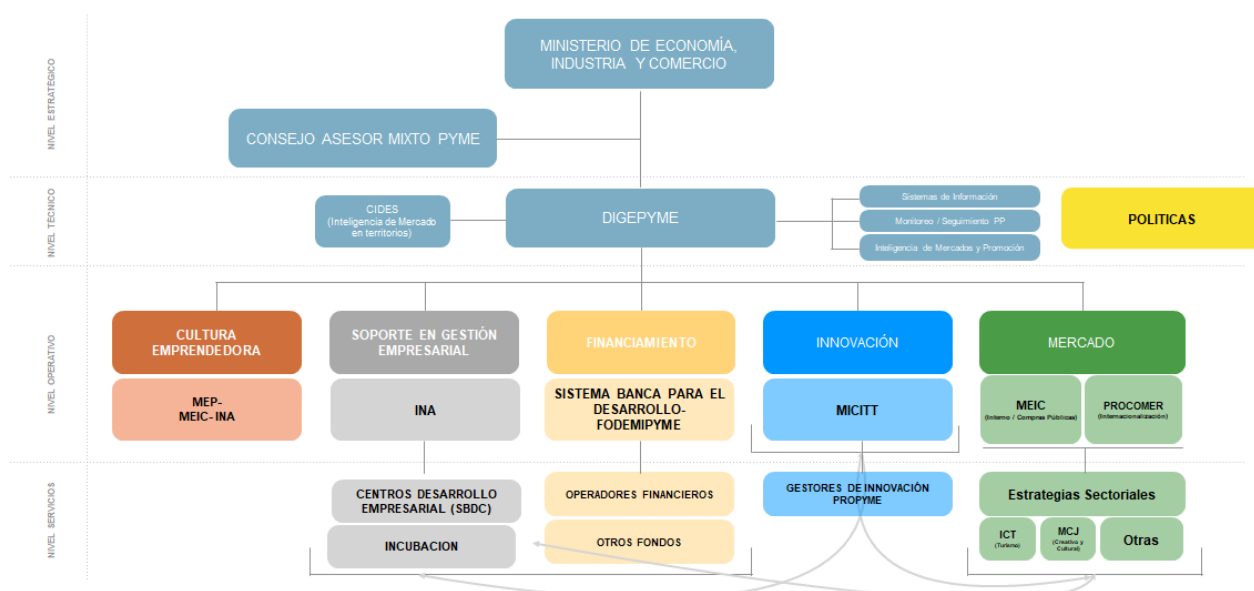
NIVEL ESTRATÉGICO

MINISTERIO DE ECONOMÍA, INDUSTRIA Y COMERCIO

CONSEJO ASESOR MIXTO PYME

NIVEL TÉCNICO

CIDES (Inteligencia de Mercado en territorios)

DIGEPYME

Sistemas de Información

Monitoreo / Seguimiento PP

Inteligencia de Mercados y Promoción

POLITICAS

NIVEL OPERATIVO

CULTURA EMPRENDEDORA

MEP-MEIC-INA

SOPORTE EN GESTIÓN EMPRESARIAL

INA

FINANCIAMIENTO

SISTEMA BANCA PARA EL DESARROLLO-FODEMIPYME

INNOVACIÓN

MICITT

MERCADO

MEIC (Interno / Compras Públicas)

PROCOMER (Internacionalización)

NIVEL SERVICIOS

CENTROS DESARROLLO EMPRESARIAL (SBDC)

INCUBACION

OPERADORES FINANCIEROS

OTROS FONDOS

GESTORES DE INNOVACIÓN PROPYME

Estrategias Sectoriales

ICT (Turismo)

MCJ (Creativa y Cultural)

Otras